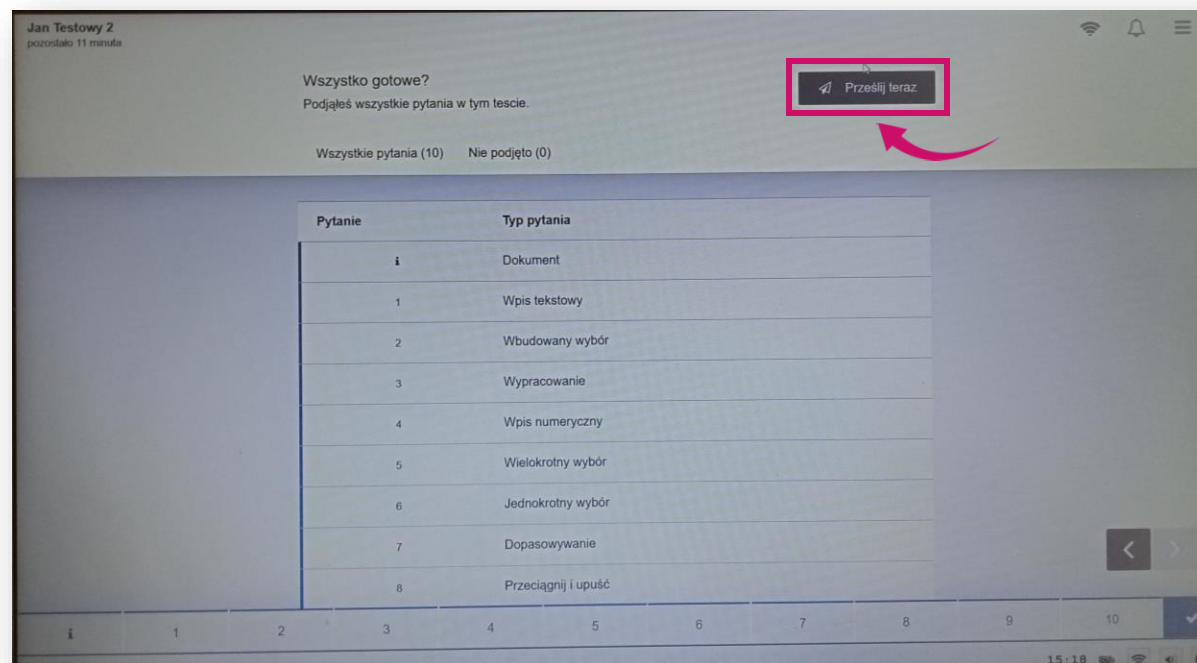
Jan Testowy 2
pozostało 11 minuta

Wszystko gotowe?
Podjąłeś wszystkie pytania w tym tescie.

Prześlij teraz

Wszystkie pytania (10) Nie podjęto (0)

| Pytanie | Typ pytania |
|---|---|
| i | Dokument |
| 1 | Wpis tekstowy |
| 2 | Wbudowany wybór |
| 3 | Wypracowanie |
| 4 | Wpis numeryczny |
| 5 | Wielokrotny wybór |
| 6 | Jednokrotny wybór |
| 7 | Dopasowywanie |
| 8 | Przeciągnij i upuść |

i 1 2 3 4 5 6 7 8 9 10

15:18